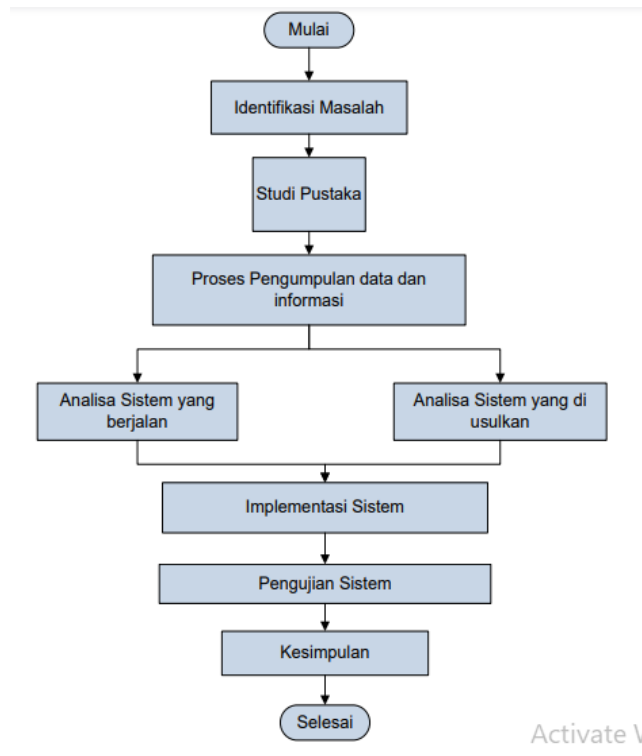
Mulai

Identifikasi Masalah

Studi Pustaka

Proses Pengumpulan data dan informasi

Analisa Sistem yang berjalan

Analisa Sistem yang di usulkan

Implementasi Sistem

Pengujian Sistem

Kesimpulan

Selesai

Activate V